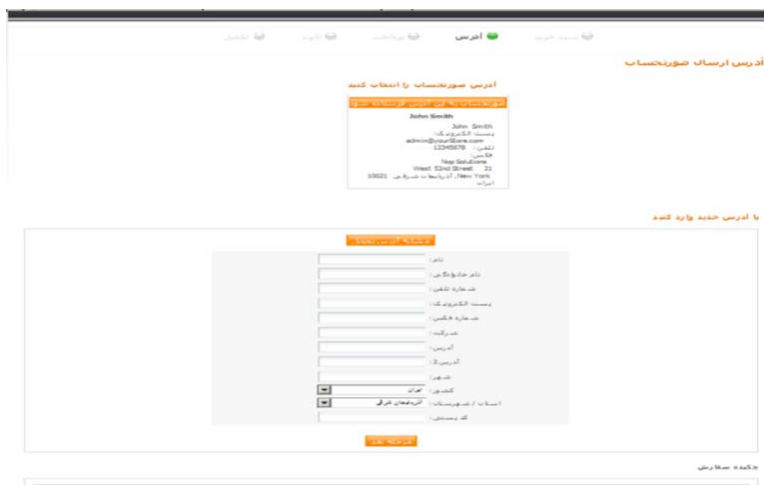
سبد خرید   آدرس   پرداخت   تایید   تکمیل

آدرس ارسال صورتحساب

آدرس صورتحساب را انتخاب کنید

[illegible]

John Smith

John Smith
پست الکترونیک:
admin@yourStore.com
تلفن: 12345678
فکس:
Nop Solutions
21 West 52nd Street
New York, آذربایجان شرقی 10021
ایران

یا آدرس جدید وارد کنید

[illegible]

نام:
نام خانوادگی:
شماره تلفن:
پست الکترونیک:
شماره فکس:
شرکت:
آدرس:
آدرس 2:
شهر:
کشور: ایران
استان / شهرستان: آذربایجان شرقی
کد پستی:

مرحله بعد

چکیده سفارش